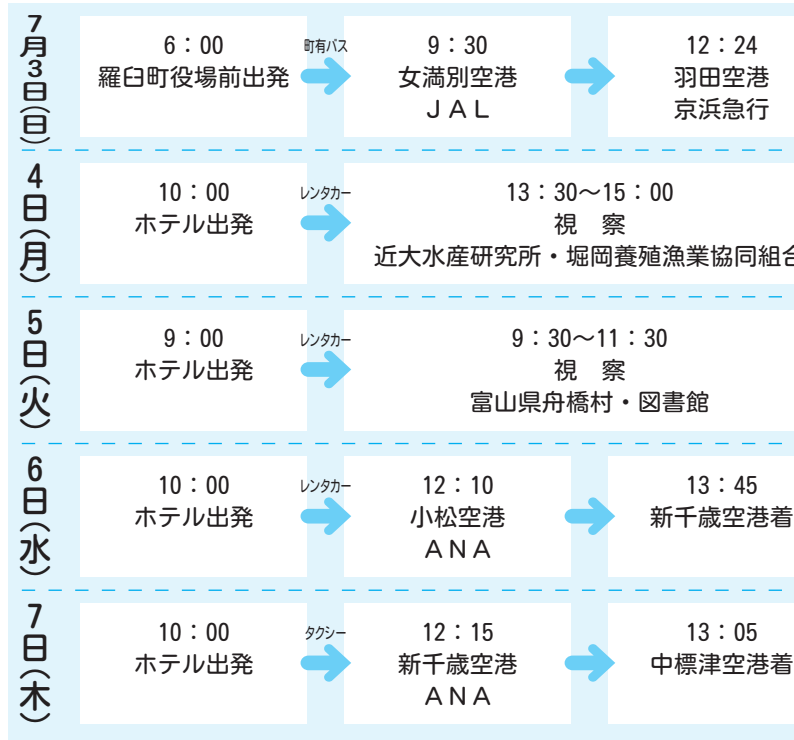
7月3日(日)

6：00
羅臼町役場前出発

町有バス

9：30
女満別空港
ＪＡＬ

12：24
羽田空港
京浜急行

4日(月)

10：00
ホテル出発

レンタカー

13：30～15：00
視　察
近大水産研究所・堀岡養殖漁業協同組合

5日(火)

9：00
ホテル出発

レンタカー

9：30～11：30
視　察
富山県舟橋村・図書館

6日(水)

10：00
ホテル出発

レンタカー

12：10
小松空港
ＡＮＡ

13：45
新千歳空港着

7日(木)

10：00
ホテル出発

タクシー

12：15
新千歳空港
ＡＮＡ

13：05
中標津空港着